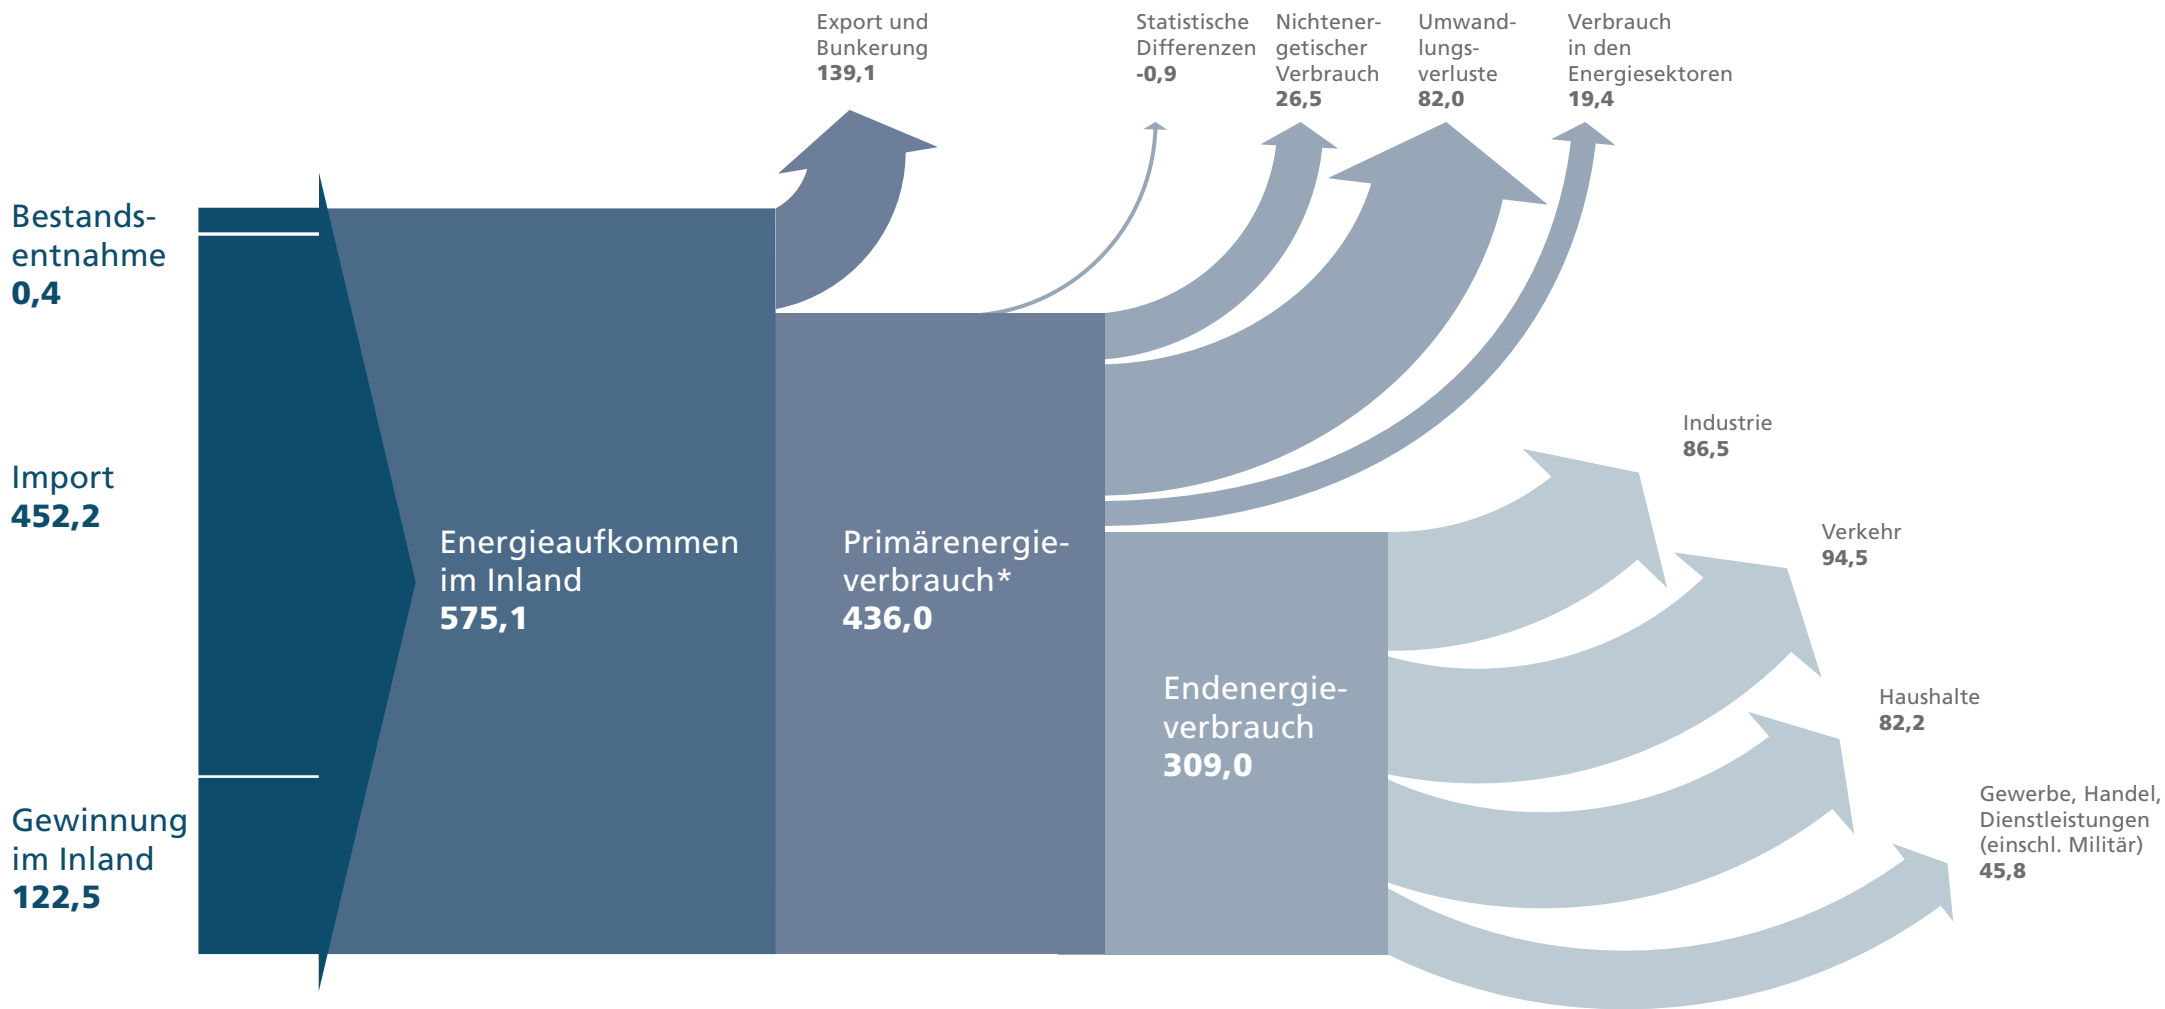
Export und Bunkerung
139,1

Statistische Differenzen
-0,9

Nichtenergetischer Verbrauch
26,5

Umwandlungsverluste
82,0

Verbrauch in den Energiesektoren
19,4

Bestandsentnahme
0,4

Import
452,2

Gewinnung im Inland
122,5

Energieaufkommen im Inland
575,1

Primärenergieverbrauch*
436,0

Endenergieverbrauch
309,0

Industrie
86,5

Verkehr
94,5

Haushalte
82,2

Gewerbe, Handel, Dienstleistungen (einschl. Militär)
45,8